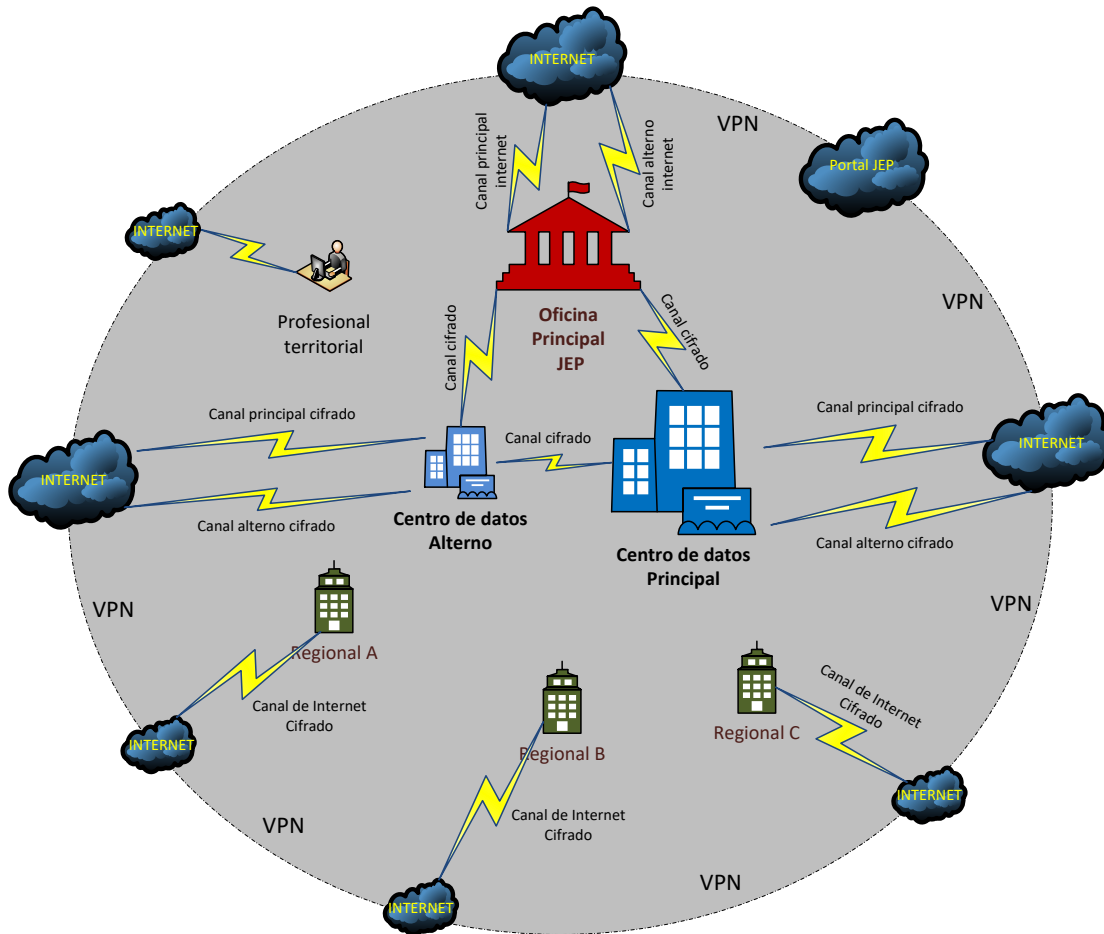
INTERNET

Canal principal internet

Canal alterno internet

VPN

Portal JEP

INTERNET

Profesional territorial

VPN

Canal cifrado

Oficina Principal JEP

Canal cifrado

Canal principal cifrado

Canal cifrado

Canal principal cifrado

INTERNET

INTERNET

Canal alterno cifrado

Centro de datos Alterno

Centro de datos Principal

Canal alterno cifrado

VPN

VPN

Regional A

Canal de Internet Cifrado

INTERNET

Regional B

Regional C

Canal de Internet Cifrado

INTERNET

VPN

Canal de Internet Cifrado

VPN

INTERNET